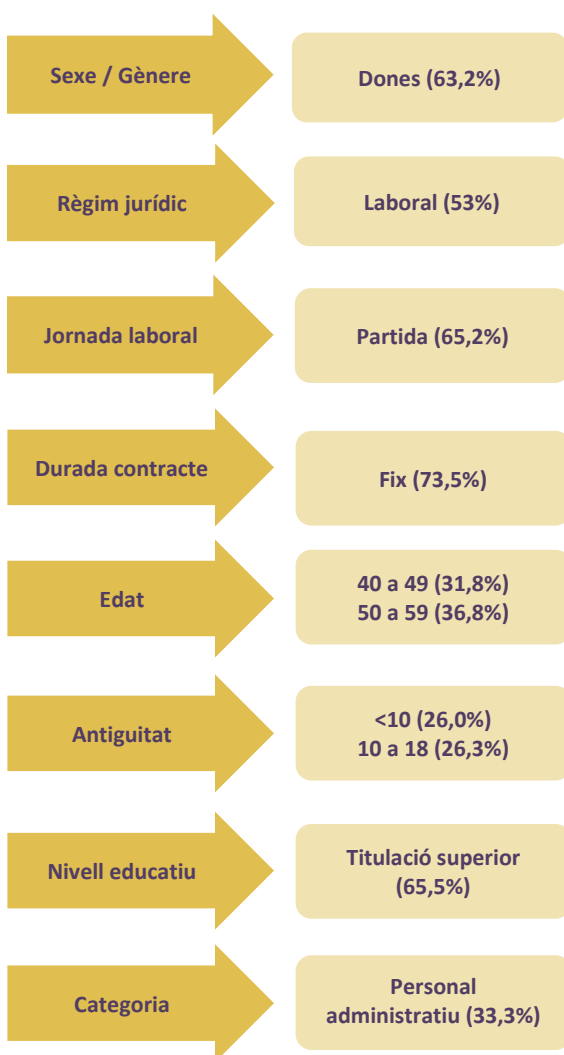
Sexe / Gènere

Dones (63,2%)

Règim jurídic

Laboral (53%)

Jornada laboral

Partida (65,2%)

Durada contracte

Fix (73,5%)

Edat

40 a 49 (31,8%)
50 a 59 (36,8%)

Antiguitat

<10 (26,0%)
10 a 18 (26,3%)

Nivell educatiu

Titulació superior (65,5%)

Categoria

Personal administratiu (33,3%)